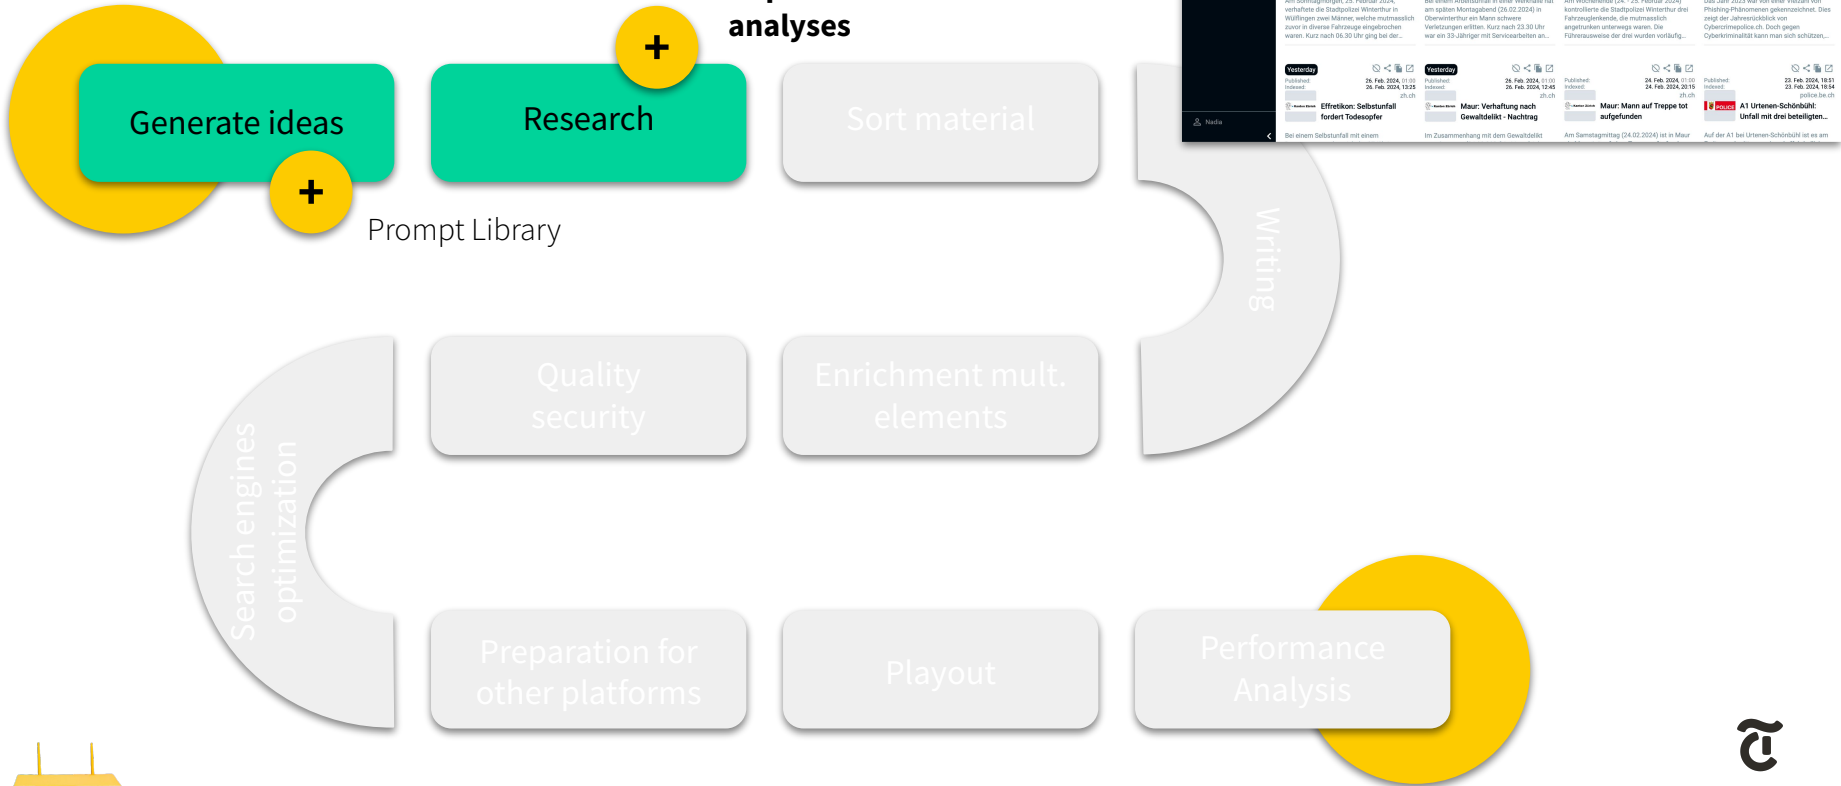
analyses

Generate ideas

+

Research

+

Sort material

Prompt Library

Writing

Quality security

Enrichment mult. elements

Search engines optimization

Preparation for other platforms

Playout

Performance Analysis

Yesterday

Effretikon: Selbstunfall fordert Todesopfer

Yesterday

Maur: Verhaftung nach Gewaltdelikt - Nachtrag

Maur: Mann auf Treppe tot aufgefunden

A1 Urtenen-Schönbühl: Unfall mit drei beteiligten...

Nadia